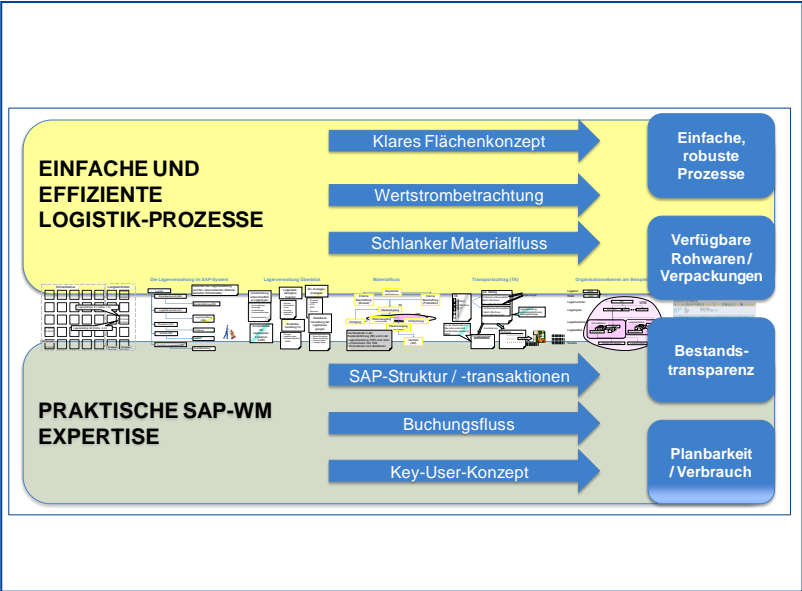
EINFACHE UND EFFIZIENTE LOGISTIK-PROZESSE

Klares Flächenkonzept

Wertstrombetrachtung

Schlanker Materialfluss

Einfache, robuste Prozesse

Verfügbare Rohwaren / Verpackungen

Die Lagerverwaltung im SAP-System

Lagerverwaltung Überblick

Materialfluss

Transportauftrag (TA)

Organisationsebenen am Beispiel

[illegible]

PRAKTISCHE SAP-WM EXPERTISE

SAP-Struktur / -transaktionen

Buchungsfluss

Key-User-Konzept

Bestands-transparenz

Planbarkeit / Verbrauch